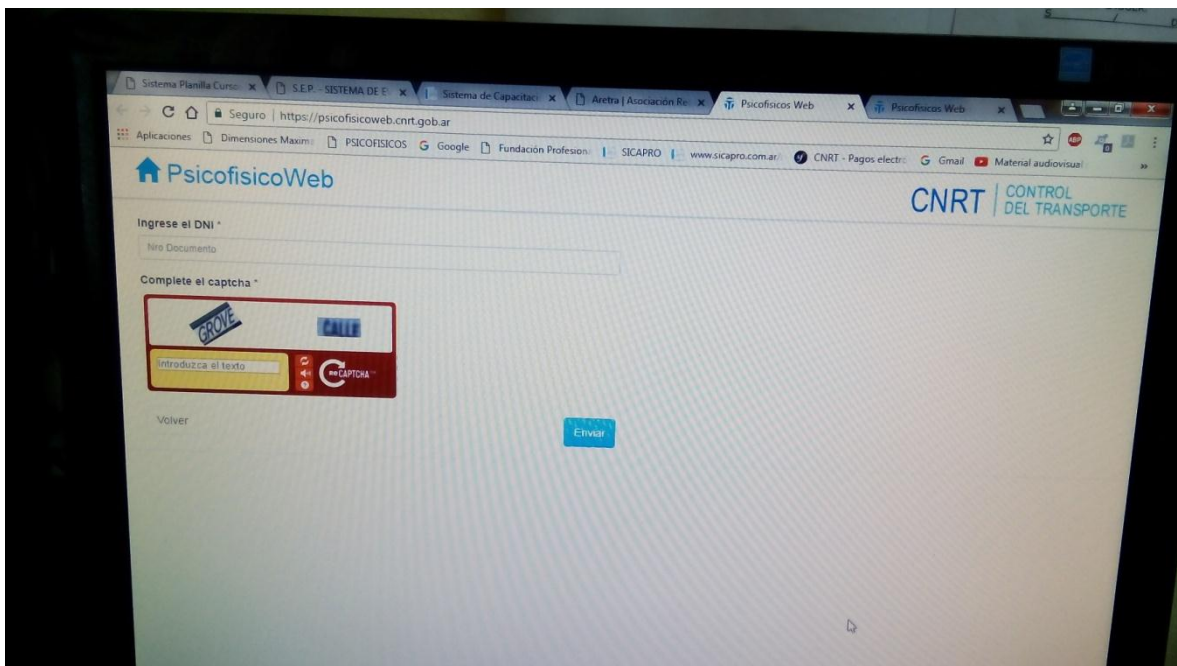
Sistema Planilla Curso × S.E.P. - SISTEMA DE E × Sistema de Capacitaci × Aretra | Asociación Re × Psicofisicos Web × Psicofisicos Web ×

Seguro | https://psicofisicoweb.cnrt.gob.ar

Aplicaciones Dimensiones Maxim PSICOFISICOS Google Fundación Profesion SICAPRO www.sicapro.com.ar/ CNRT - Pagos electr Gmail Material audiovisual

PsicofisicoWeb

CNRT | CONTROL DEL TRANSPORTE

Ingrese el DNI *

Nro Documento

Complete el captcha *

GROVE CALLE

Introduzca el texto

reCAPTCHA

Volver

Enviar